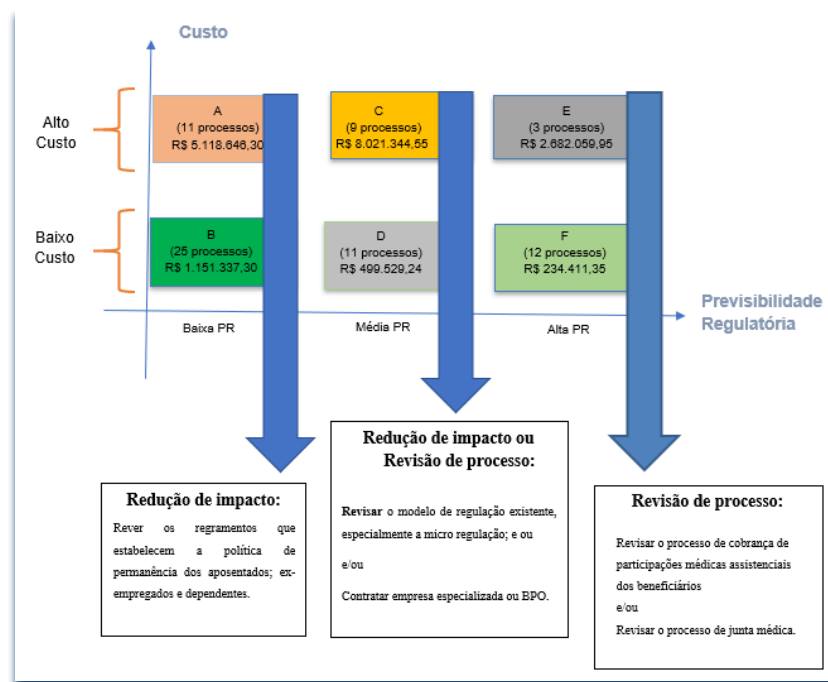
Custo

Alto Custo

Baixo Custo

A
(11 processos)
R$ 5.118.646,30

C
(9 processos)
R$ 8.021.344,55

E
(3 processos)
R$ 2.682.059,95

B
(25 processos)
R$ 1.151.337,30

D
(11 processos)
R$ 499.529,24

F
(12 processos)
R$ 234.411,35

Previsibilidade Regulatória

Baixa PR

Média PR

Alta PR

Redução de impacto ou Revisão de processo:

Revisar o modelo de regulação existente, especialmente a micro regulação; e ou

e/ou

Contratar empresa especializada ou BPO.

Redução de impacto:

Rever os regramentos que estabelecem a política de permanência dos aposentados; ex-empregados e dependentes.

Revisão de processo:

Revisar o processo de cobrança de participações médicas assistenciais dos beneficiários
e/ou
Revisar o processo de junta médica.